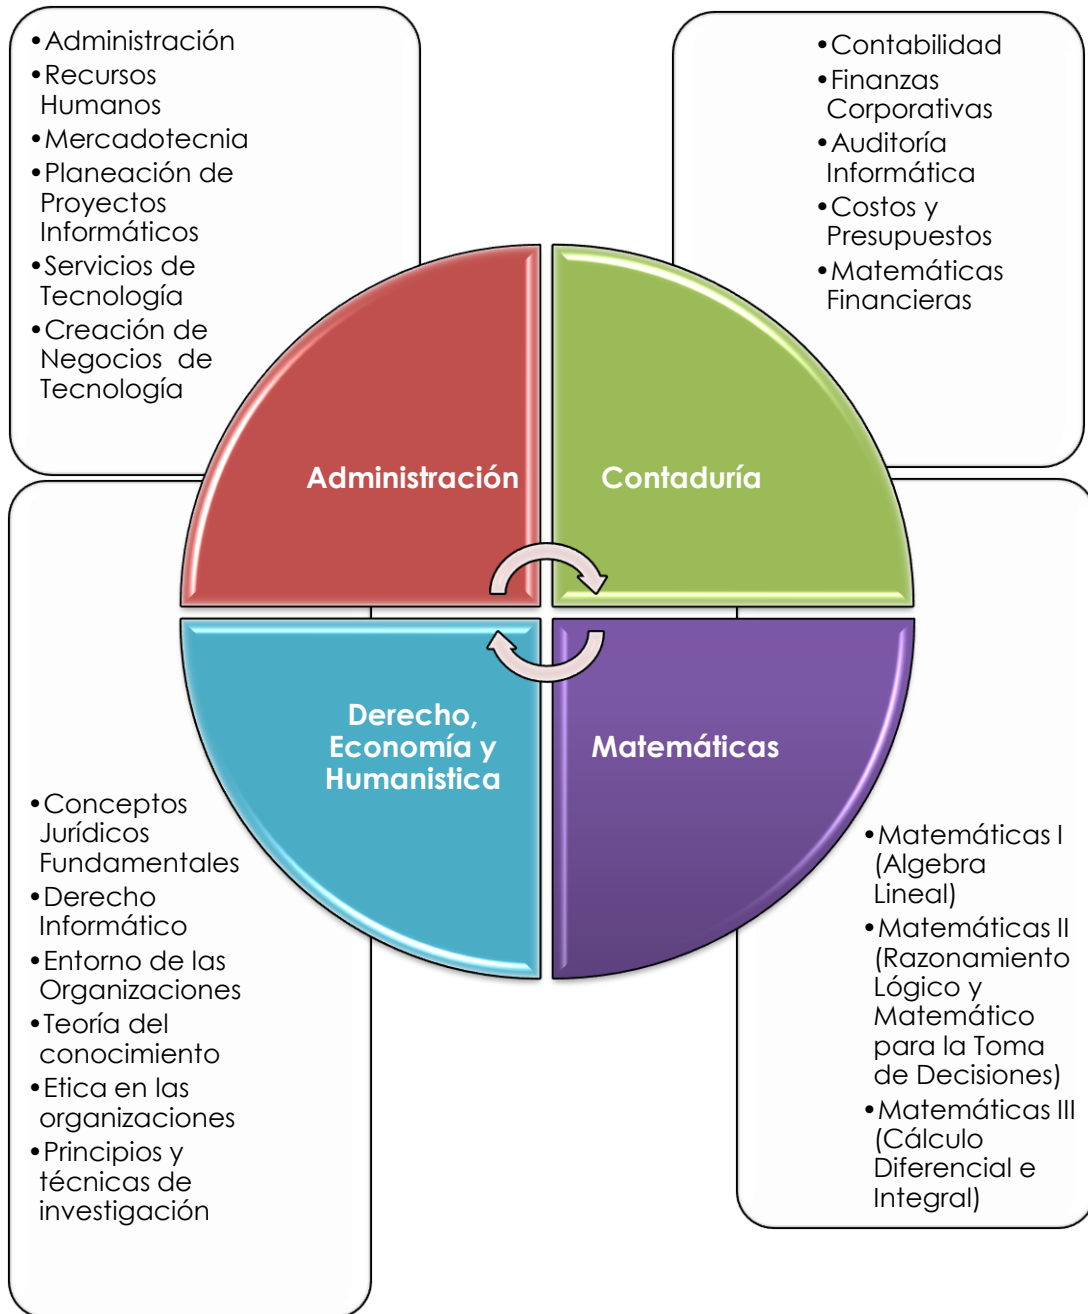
• Administración
• Recursos Humanos
• Mercadotecnia
• Planeación de Proyectos Informáticos
• Servicios de Tecnología
• Creación de Negocios de Tecnología

• Contabilidad
• Finanzas Corporativas
• Auditoría Informática
• Costos y Presupuestos
• Matemáticas Financieras

Administración

Contaduría

Derecho, Economía y Humanistica

Matemáticas

• Conceptos Jurídicos Fundamentales
• Derecho Informático
• Entorno de las Organizaciones
• Teoría del conocimiento
• Etica en las organizaciones
• Principios y técnicas de investigación

• Matemáticas I (Algebra Lineal)
• Matemáticas II (Razonamiento Lógico y Matemático para la Toma de Decisiones)
• Matemáticas III (Cálculo Diferencial e Integral)